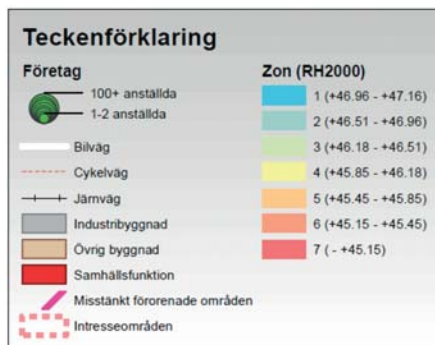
Teckenförklaring

Företag

100+ anställda
1-2 anställda

Bilväg
Cykelväg
Järnväg
Industribyggnad
Övrig byggnad
Samhällsfunktion
Misstänkt förorenade områden
Intresseområden

Zon (RH2000)

1 (+46.96 - +47.16)
2 (+46.51 - +46.96)
3 (+46.18 - +46.51)
4 (+45.85 - +46.18)
5 (+45.45 - +45.85)
6 (+45.15 - +45.45)
7 ( - +45.15)